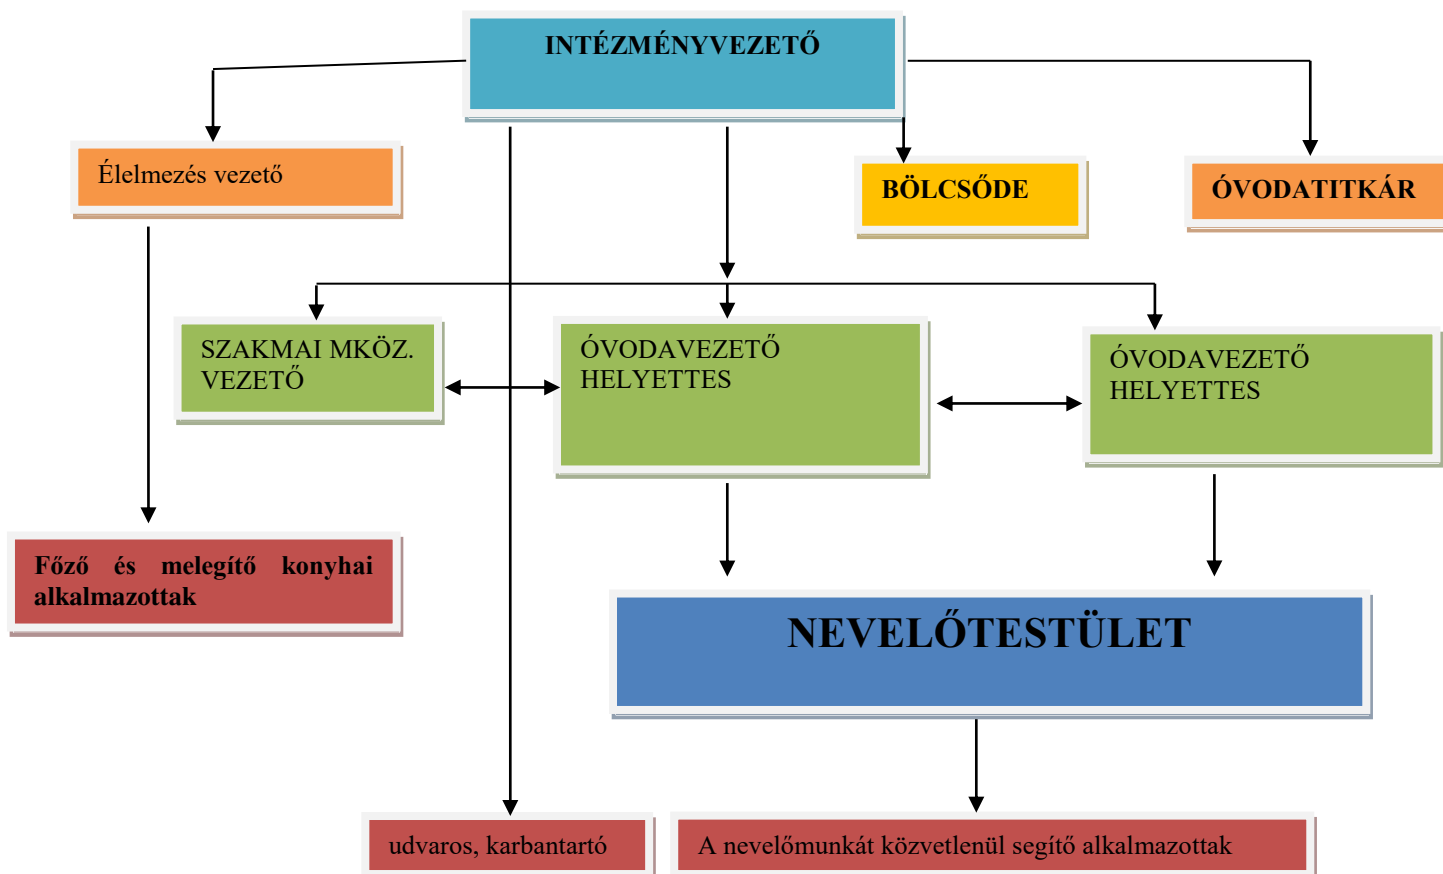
INTÉZMÉNYVEZETŐ

Élelmezés vezető

BÖLCSŐDE

ÓVODATITKÁR

SZAKMAI MKÖZ. VEZETŐ

ÓVODAVEZETŐ HELYETTES

ÓVODAVEZETŐ HELYETTES

Főző és melegítő konyhai alkalmazottak

NEVELŐTESTÜLET

udvaros, karbantartó

A nevelőmunkát közvetlenül segítő alkalmazottak